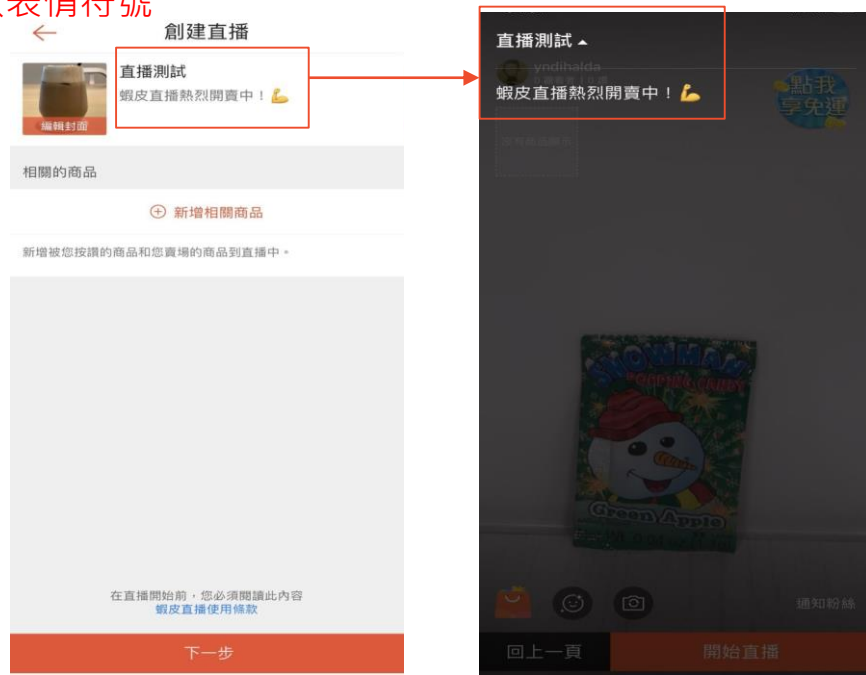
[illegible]表情符號

創建直播

編輯封面

直播測試
蝦皮直播熱烈開賣中！💪

相關的商品

⊕ 新增相關商品

新增被您按讚的商品和您賣場的商品到直播中。

在直播開始前，您必須閱讀此內容
蝦皮直播使用條款

下一步

直播測試

yndihalda

蝦皮直播熱烈開賣中！💪

點我享免運

SNOWMAN POPPING CANDY

Green Apple

通知粉絲

回上一頁

開始直播